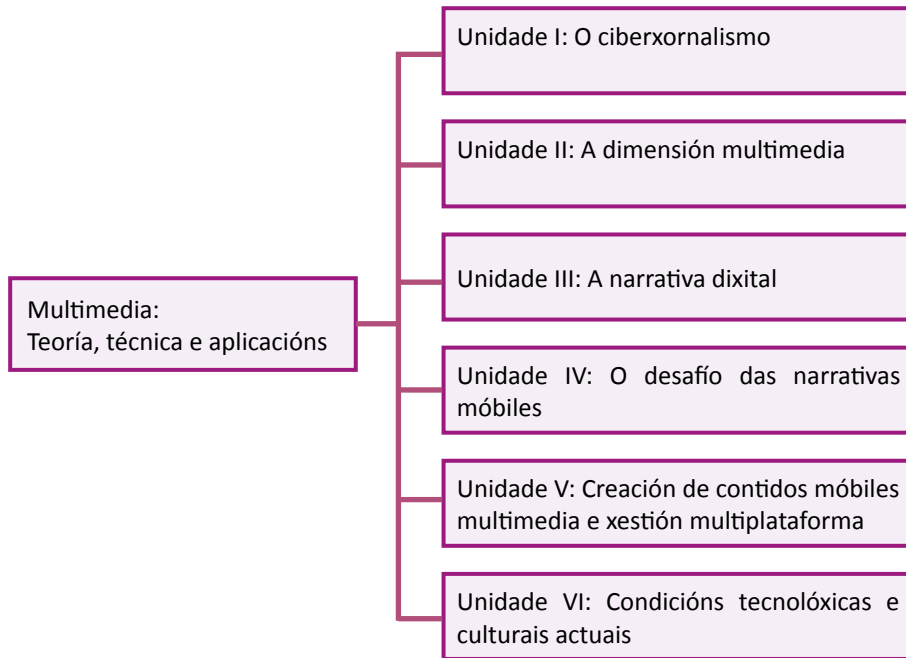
Multimedia:
Teoría, técnica e aplicacións

Unidade I: O ciberxornalismo

Unidade II: A dimensión multimedia

Unidade III: A narrativa dixital

Unidade IV: O desafío das narrativas móbiles

Unidade V: Creación de contidos móbiles multimedia e xestión multiplataforma

Unidade VI: Condicións tecnolóxicas e culturais actuais